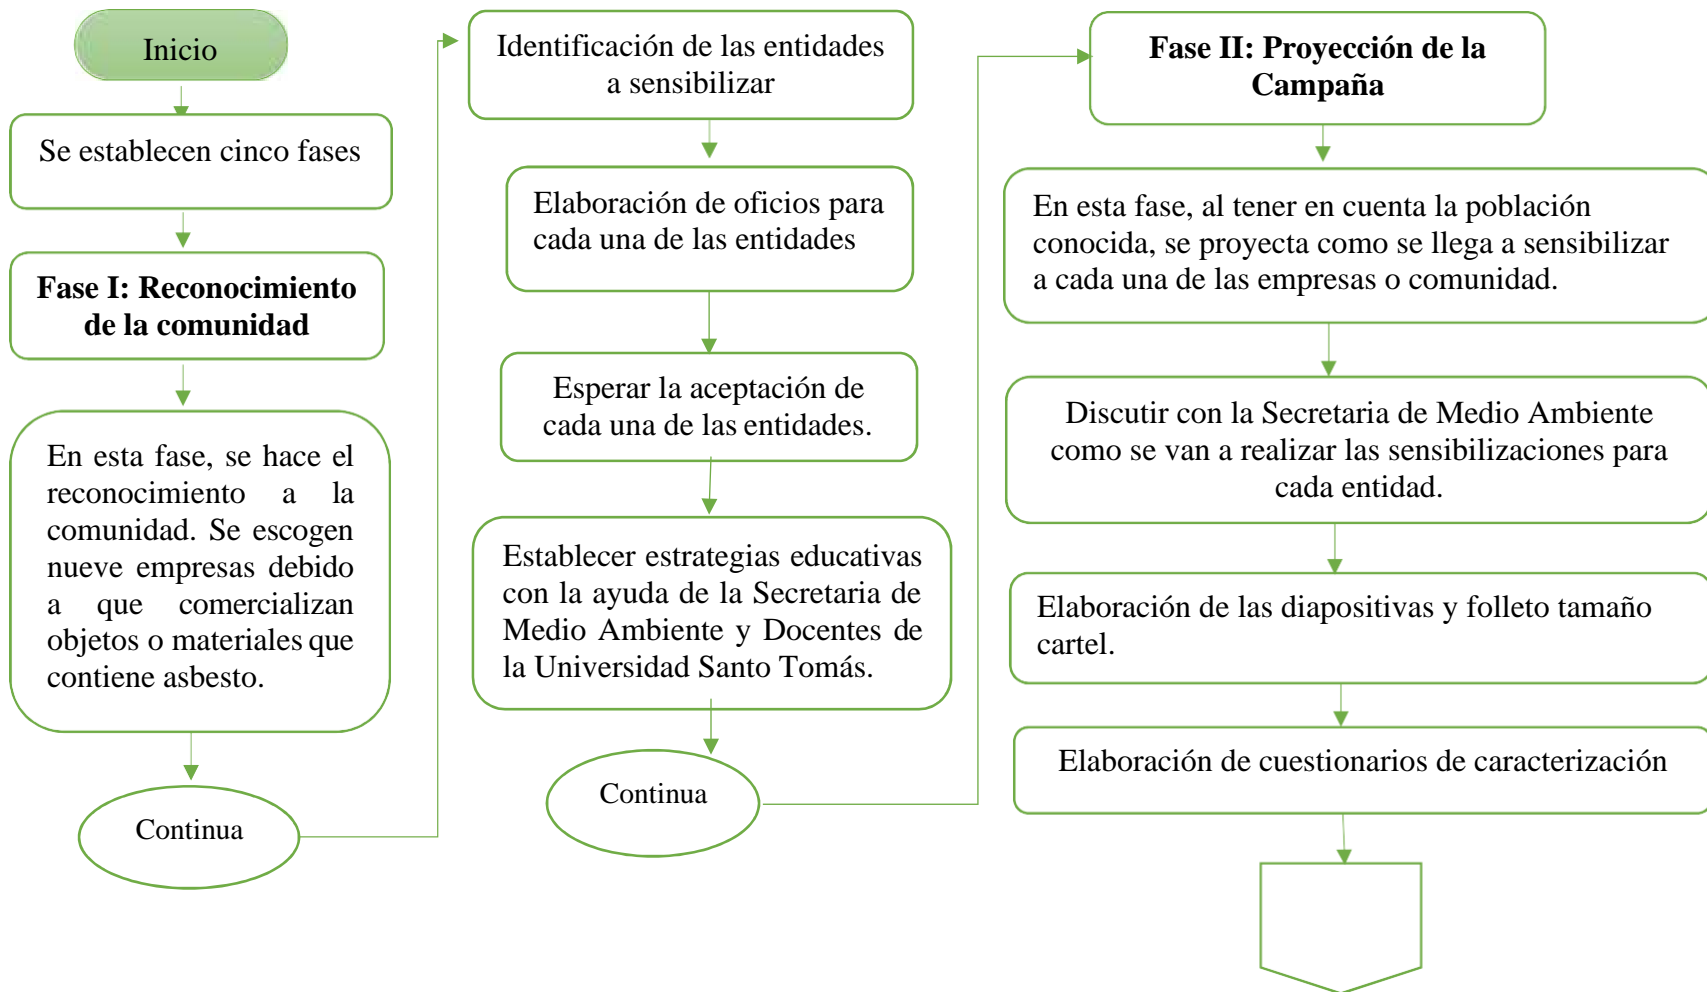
Inicio

Se establecen cinco fases

**Fase I: Reconocimiento de la comunidad**

En esta fase, se hace el reconocimiento a la comunidad. Se escogen nueve empresas debido a que comercializan objetos o materiales que contiene asbesto.

Continua

Identificación de las entidades a sensibilizar

Elaboración de oficios para cada una de las entidades

Esperar la aceptación de cada una de las entidades.

Establecer estrategias educativas con la ayuda de la Secretaria de Medio Ambiente y Docentes de la Universidad Santo Tomás.

Continua

**Fase II: Proyección de la Campaña**

En esta fase, al tener en cuenta la población conocida, se proyecta como se llega a sensibilizar a cada una de las empresas o comunidad.

Discutir con la Secretaria de Medio Ambiente como se van a realizar las sensibilizaciones para cada entidad.

Elaboración de las diapositivas y folleto tamaño cartel.

Elaboración de cuestionarios de caracterización